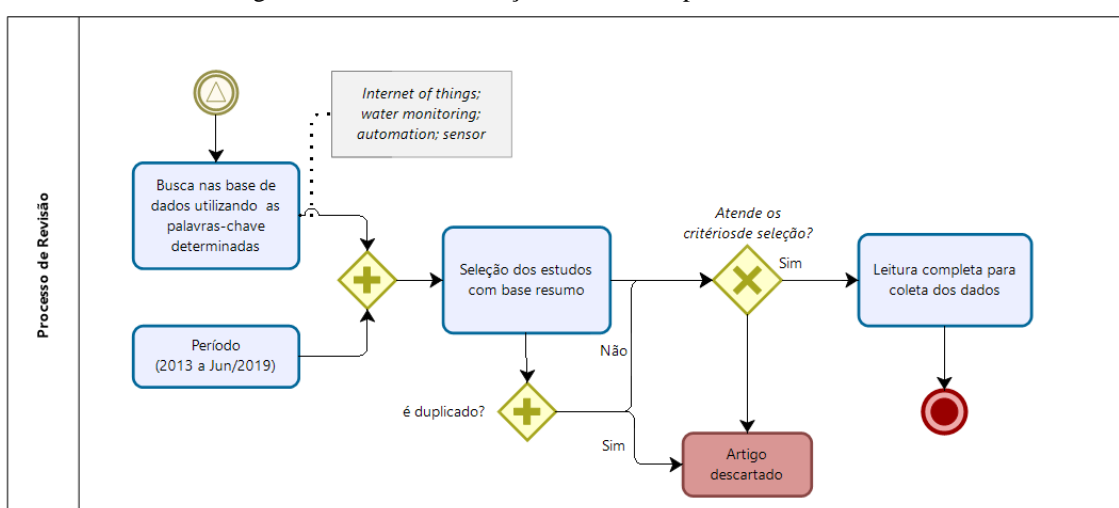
Processo de Revisão

Internet of things; water monitoring; automation; sensor

Busca nas base de dados utilizando as palavras-chave determinadas

Período (2013 a Jun/2019)

Seleção dos estudos com base resumo

Atende os critériosde seleção?

Sim

Leitura completa para coleta dos dados

Não

é duplicado?

Sim

Artigo descartado